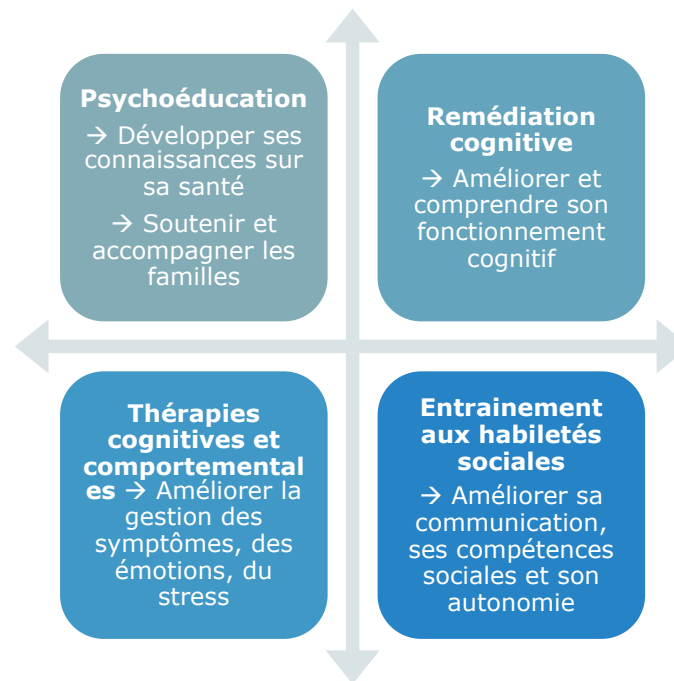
**Psychoéducation**
→ Développer ses connaissances sur sa santé
→ Soutenir et accompagner les familles

**Remédiation cognitive**
→ Améliorer et comprendre son fonctionnement cognitif

**Thérapies cognitives et comportementales** → Améliorer la gestion des symptômes, des émotions, du stress

**Entrainement aux habiletés sociales**
→ Améliorer sa communication, ses compétences sociales et son autonomie